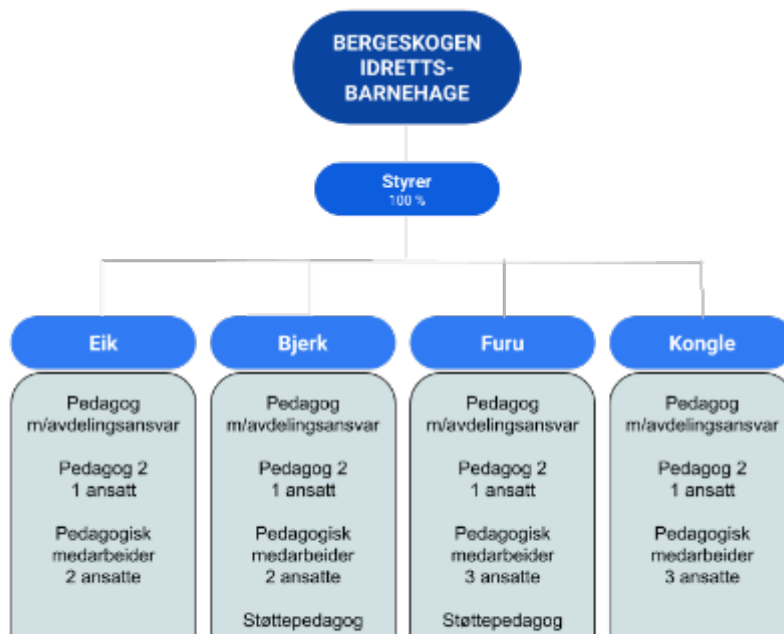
BERGESKOGEN IDRETTS-BARNEHAGE

Styrer
100 %

Eik

Pedagog m/avdelingsansvar

Pedagog 2
1 ansatt

Pedagogisk medarbeider
2 ansatte

Bjerk

Pedagog m/avdelingsansvar

Pedagog 2
1 ansatt

Pedagogisk medarbeider
2 ansatte

Støttepedagog

Furu

Pedagog m/avdelingsansvar

Pedagog 2
1 ansatt

Pedagogisk medarbeider
3 ansatte

Støttepedagog

Kongle

Pedagog m/avdelingsansvar

Pedagog 2
1 ansatt

Pedagogisk medarbeider
3 ansatte